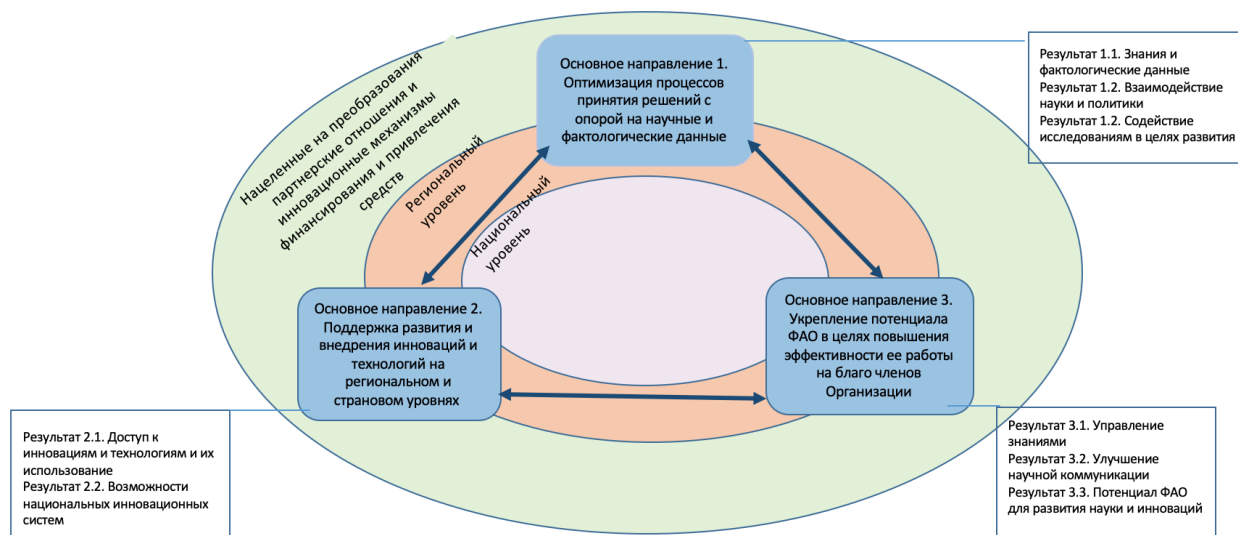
Нацеленные на преобразования партнерские отношения и инновационные механизмы финансирования и привлечения средств

Региональный уровень

Национальный уровень

Основное направление 1. Оптимизация процессов принятия решений с опорой на научные и фактологические данные

Результат 1.1. Знания и фактологические данные
Результат 1.2. Взаимодействие науки и политики
Результат 1.2. Содействие исследованиям в целях развития

Основное направление 2. Поддержка развития и внедрения инноваций и технологий на региональном и страновом уровнях

Основное направление 3. Укрепление потенциала ФАО в целях повышения эффективности ее работы на благо членов Организации

Результат 2.1. Доступ к инновациям и технологиям и их использование
Результат 2.2. Возможности национальных инновационных систем

Результат 3.1. Управление знаниями
Результат 3.2. Улучшение научной коммуникации
Результат 3.3. Потенциал ФАО для развития науки и инноваций